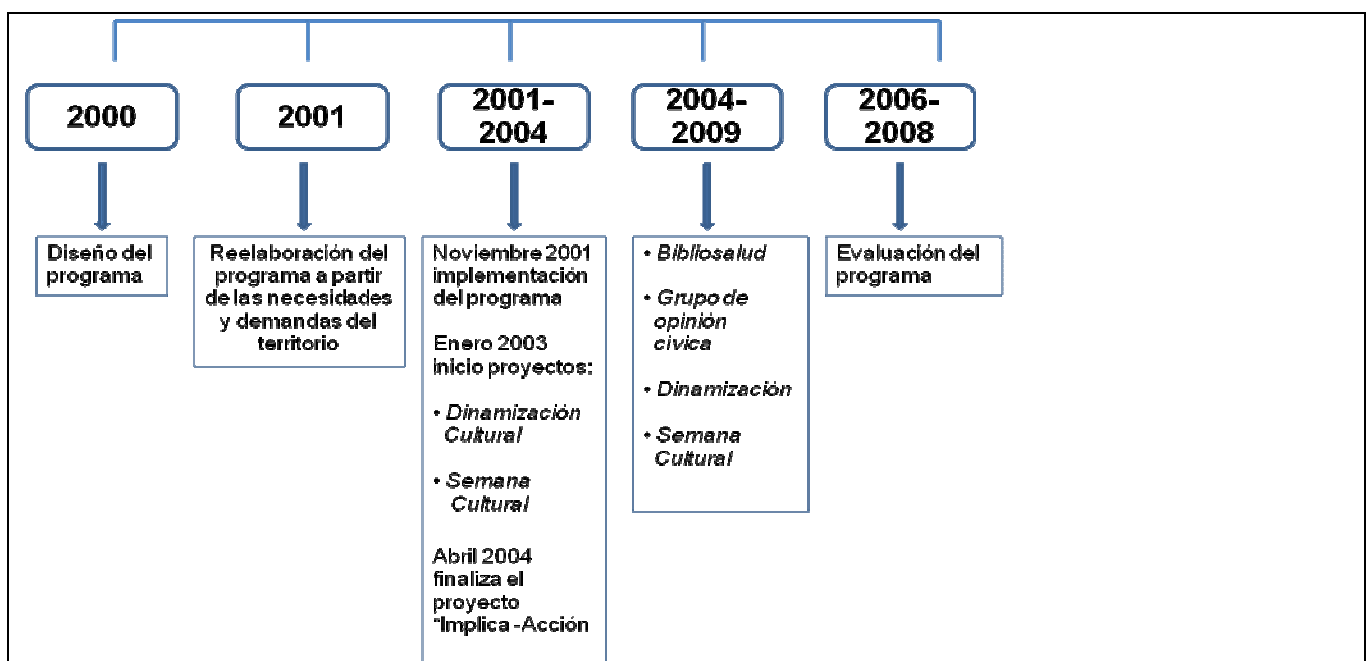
2000

Diseño del programa

2001

Reelaboración del programa a partir de las necesidades y demandas del territorio

2001-2004

Noviembre 2001 implementación del programa

Enero 2003 inicio proyectos:

• Dinamización Cultural

• Semana Cultural

Abril 2004 finaliza el proyecto "Implica -Acción

2004-2009

• Bibliosalud

• Grupo de opinión cívica

• Dinamización

• Semana Cultural

2006-2008

Evaluación del programa